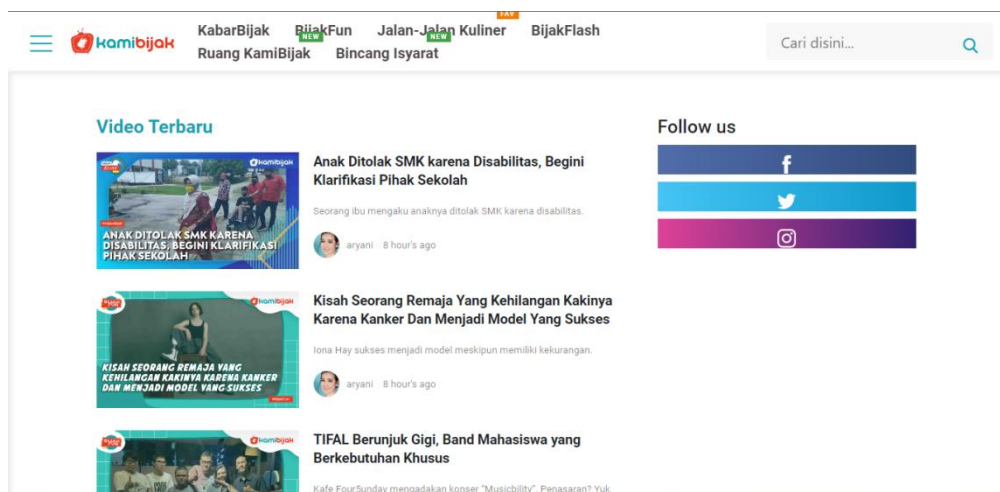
kamibijak

KabarBijak
BijakFun NEW
Jalan-Jalan Kuliner NEW FAV
BijakFlash
Ruang KamiBijak
Bincang Isyarat

Cari disini...

Video Terbaru

kamibijak
ANAK DITOLAK SMK KARENA DISABILITAS, BEGINI KLARIFIKASI PIHAK SEKOLAH

Anak Ditolak SMK karena Disabilitas, Begini Klarifikasi Pihak Sekolah

Seorang ibu mengaku anaknya ditolak SMK karena disabilitas.

aryani 8 hour's ago

kamibijak
KISAH SEORANG REMAJA YANG KEHILANGAN KAKINYA KARENA KANKER DAN MENJADI MODEL YANG SUKSES

Kisah Seorang Remaja Yang Kehilangan Kakinya Karena Kanker Dan Menjadi Model Yang Sukses

Iona Hay sukses menjadi model meskipun memiliki kekurangan.

aryani 8 hour's ago

kamibijak

TIFAL Berunjuk Gigi, Band Mahasiswa yang Berkebutuhan Khusus

Kafe FourSunday mengadakan konser "Musicbility". Penasaran? Yuk

Follow us
f